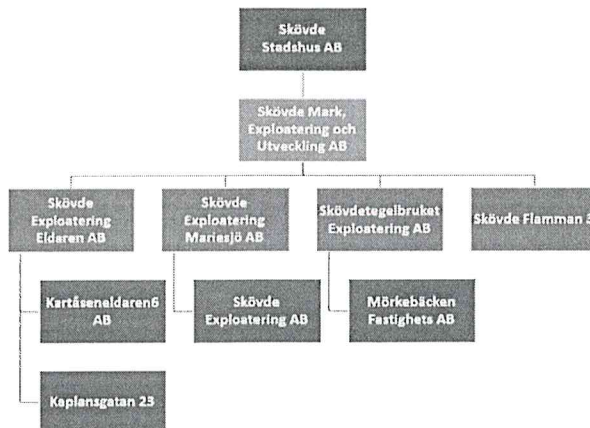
Skövde Stadshus AB

Skövde Mark, Exploatering och Utveckling AB

Skövde Exploatering Eidaren AB

Skövde Exploatering Mariesjö AB

Skövdetegelbruket Exploatering AB

Skövde Flamman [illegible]

Kartåseneidaren6 AB

Skövde Exploatering AB

Mörkebäcken Fastighets AB

Kaplansgatan 23